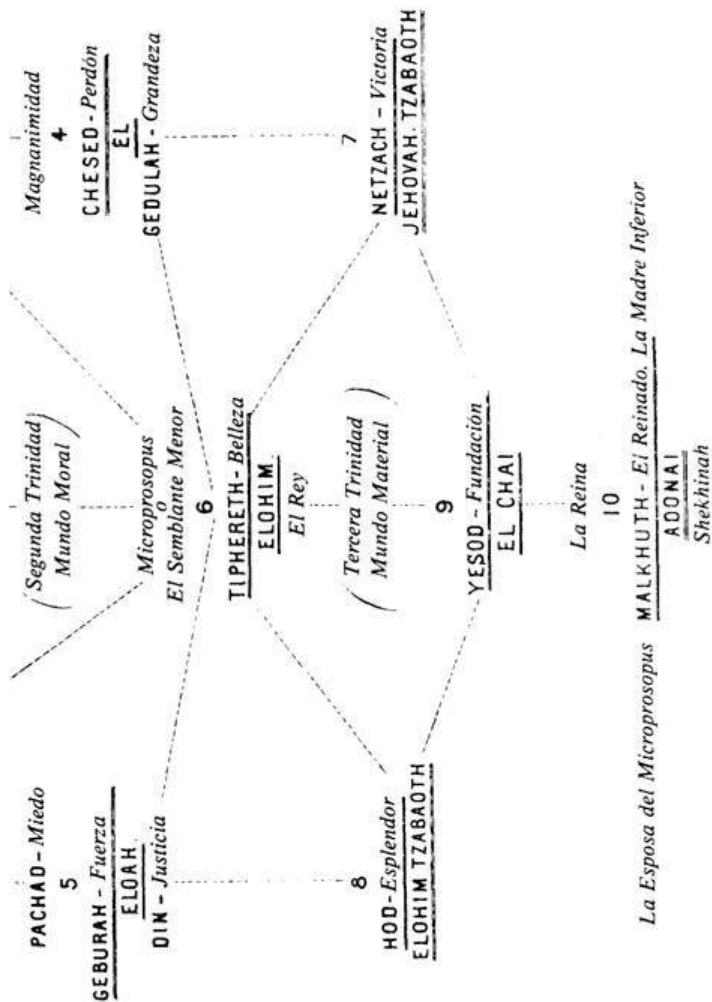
Magnanimidad
4
CHESED - Perdón
EL
GEDULAH - Grandeza

7
NETZACH - Victoria
JEHOVAH TZABAOTH

Segunda Trinidad
Mundo Moral

Microprosopus
o
El Semblante Menor
6

TIPHERETH - Belleza
ELOHIM
El Rey

Tercera Trinidad
Mundo Material

9
YESOD - Fundación
EL CHAI

La Reina
10

MALKHUTH - El Reinado. La Madre Inferior
ADONAI
Shekhinah

La Esposa del Microprosopus

PACHAD - Miedo
5
GEBURAH - Fuerza
ELOAH
DIN - Justicia

8
HOD - Esplendor
ELOHIM TZABAOTH